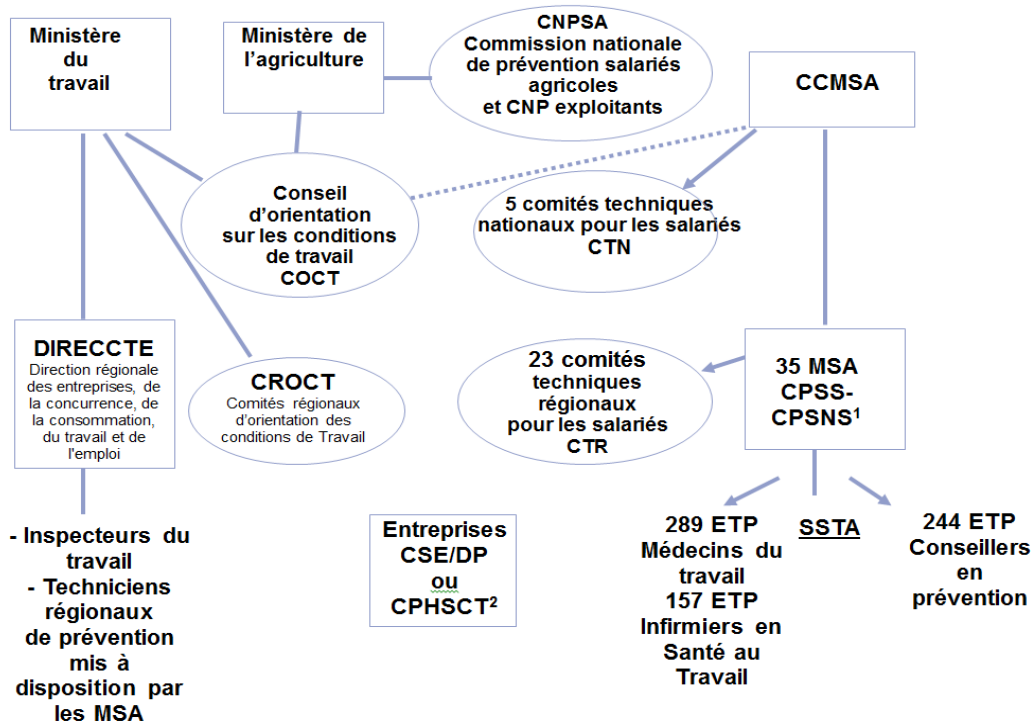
Ministère du travail

Ministère de l'agriculture

CNPSA
Commission nationale de prévention salariés agricoles et CNP exploitants

CCMSA

Conseil d'orientation sur les conditions de travail
COCT

5 comités techniques nationaux pour les salariés
CTN

DIRECCTE
Direction régionale des entreprises, de la concurrence, de la consommation, du travail et de l'emploi

CROCT
Comités régionaux d'orientation des conditions de Travail

23 comités techniques régionaux pour les salariés
CTR

35 MSA
CPSS-CPSNS$^1$

- Inspecteurs du travail
- Techniciens régionaux de prévention mis à disposition par les MSA

Entreprises
CSE/DP
ou
CPHSCT$^2$

289 ETP
Médecins du travail
157 ETP
Infirmiers en Santé au Travail

SSTA

244 ETP
Conseillers en prévention